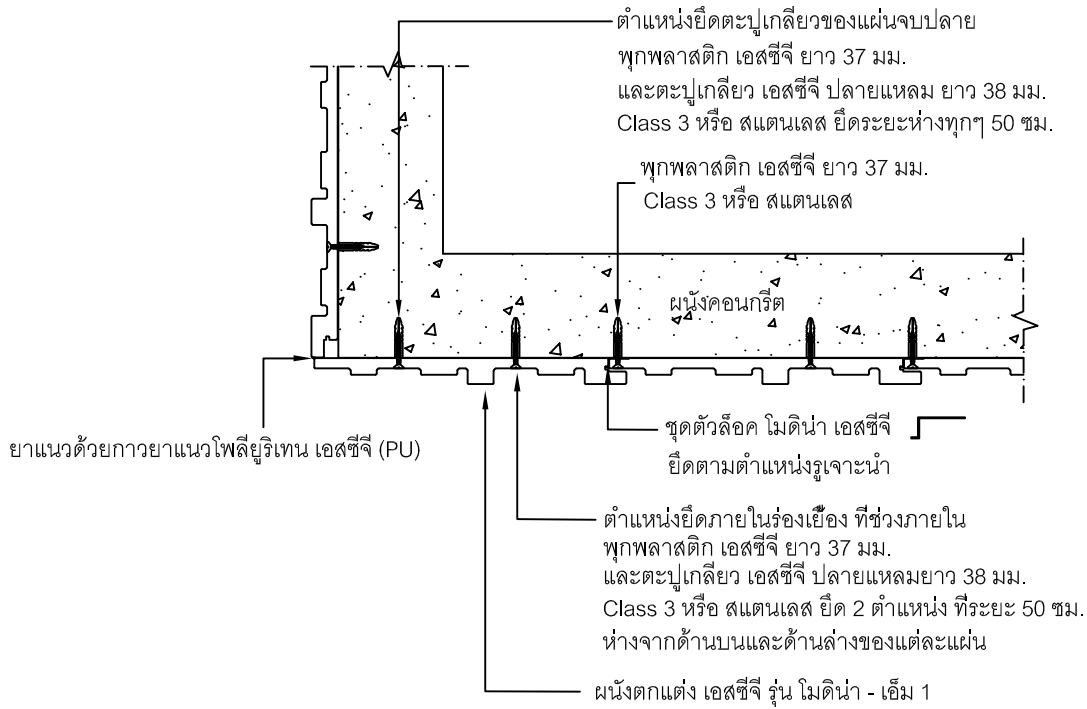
ตำแหน่งยึดตะปูเกลียวของแผ่นจบปลาย
พุกพลาสติก เอสซีจี ยาว 37 มม.
และตะปูเกลียว เอสซีจี ปลายแหลม ยาว 38 มม.
Class 3 หรือ สแตนเลส ยึดระยะห่างทุกๆ 50 ซม.

พุกพลาสติก เอสซีจี ยาว 37 มม.
Class 3 หรือ สแตนเลส

ผนังคอนกรีต

ชุดตัวล็อค โมดิน่า เอสซีจี
ยึดตามตำแหน่งรูเจาะนำ

ยาแนวด้วยกาวยาแนวโพลียูริเทน เอสซีจี (PU)

ตำแหน่งยึดภายในร่องเยื้อง ที่ช่วงภายใน
พุกพลาสติก เอสซีจี ยาว 37 มม.
และตะปูเกลียว เอสซีจี ปลายแหลมยาว 38 มม.
Class 3 หรือ สแตนเลส ยึด 2 ตำแหน่ง ที่ระยะ 50 ซม.
ห่างจากด้านบนและด้านล่างของแต่ละแผ่น

ผนังตกแต่ง เอสซีจี รุ่น โมดิน่า - เอ็ม 1